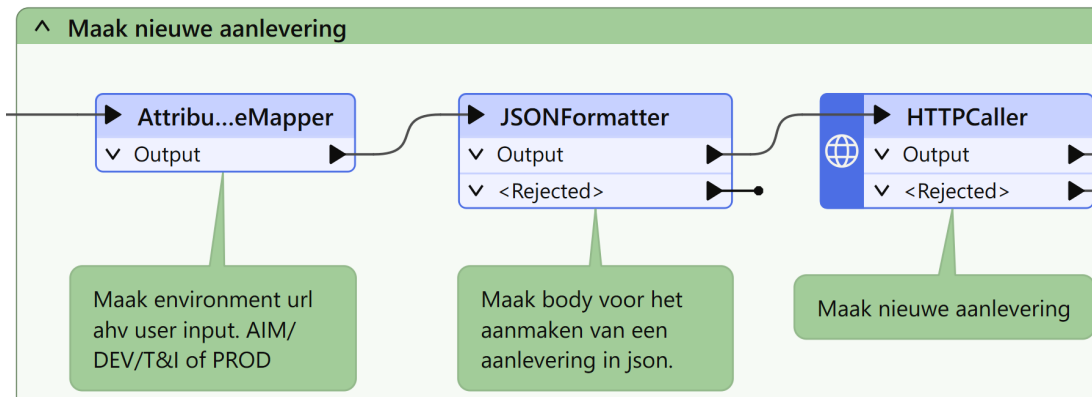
^ Maak nieuwe aanlevering

Attribu...eMapper
Output

JSONFormatter
Output
<Rejected>

HTTPCaller
Output
<Rejected>

Maak environment url ahv user input. AIM/ DEV/T&I of PROD

Maak body voor het aanmaken van een aanlevering in json.

Maak nieuwe aanlevering